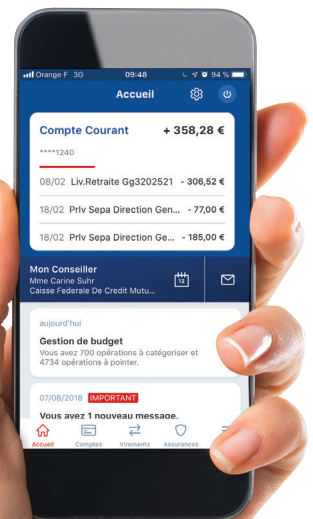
Orange F 3G 09:48 94 %

Accueil

Compte Courant + 358,28 €

****1240

08/02 Liv.Retraite Gg3202521 - 306,52 €

18/02 Prlv Sepa Direction Gen... - 77,00 €

18/02 Prlv Sepa Direction Ge... - 185,00 €

Mon Conseiller
Mme Carine Suhr
Caisse Federale De Credit Mutu...

12

aujourd'hui

Gestion de budget
Vous avez 700 opérations à catégoriser et 4734 opérations à pointer.

07/08/2018 IMPORTANT

Vous avez 1 nouveau message.

Accueil Comptes Virements Assurances